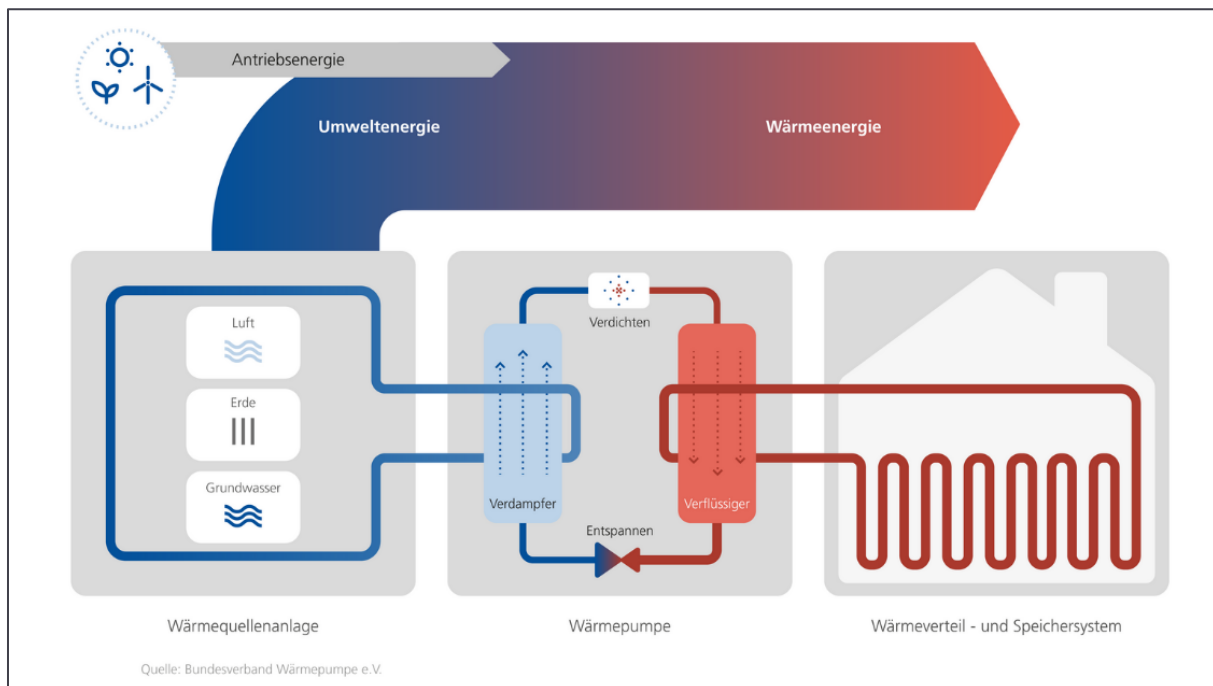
Antriebsenergie

Umweltenergie

Wärmeenergie

Luft

Erde

Grundwasser

Verdichten

Verdampfer

Verflüssiger

Entspannen

Wärmequellenanlage

Wärmepumpe

Wärmeverteil - und Speichersystem

Quelle: Bundesverband Wärmepumpe e.V.